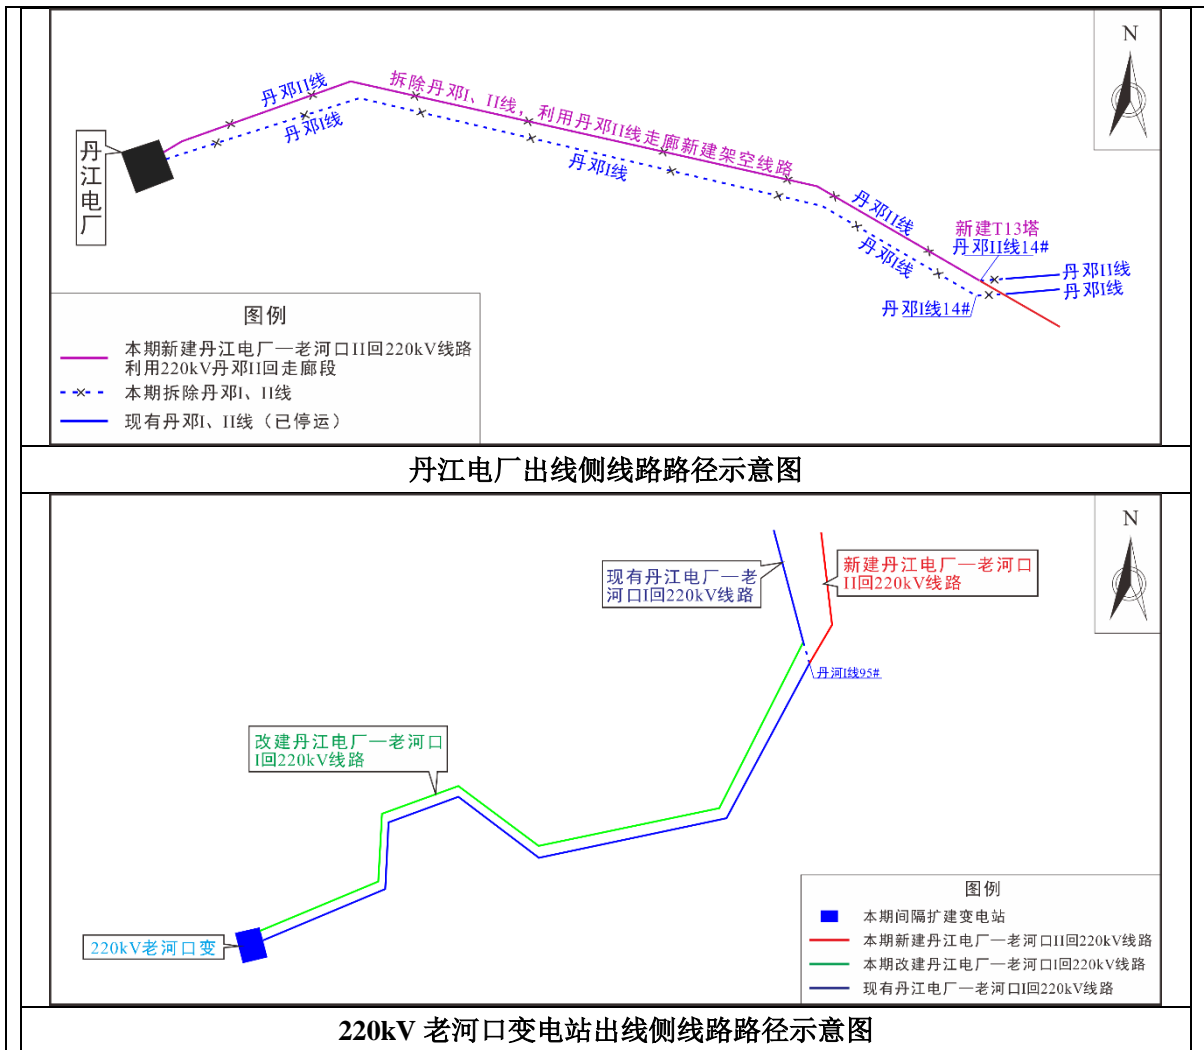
N

丹江电厂

丹邓II线

丹邓I线

拆除丹邓I、II线，利用丹邓II线走廊新建架空线路

丹邓I线

丹邓II线

丹邓I线

新建T13塔

丹邓II线14#

丹邓II线

丹邓I线

丹邓I线14#

图例

本期新建丹江电厂—老河口II回220kV线路 利用220kV丹邓II回走廊段

本期拆除丹邓I、II线

现有丹邓I、II线（已停运）

丹江电厂出线侧线路路径示意图

N

现有丹江电厂—老河口I回220kV线路

新建丹江电厂—老河口II回220kV线路

丹河I线95#

改建丹江电厂—老河口I回220kV线路

220kV老河口变

图例

本期间隔扩建变电站

本期新建丹江电厂—老河口II回220kV线路

本期改建丹江电厂—老河口I回220kV线路

现有丹江电厂—老河口I回220kV线路

220kV 老河口变电站出线侧线路路径示意图